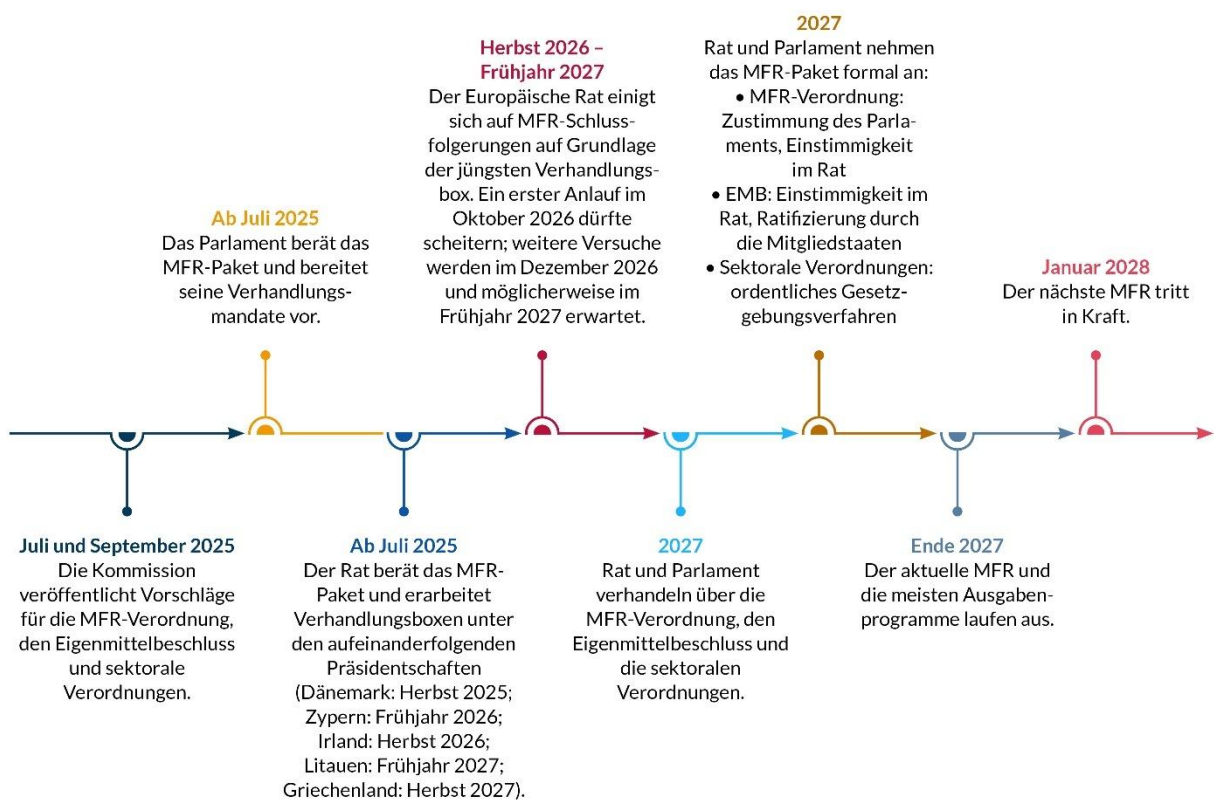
Juli und September 2025
Die Kommission veröffentlicht Vorschläge für die MFR-Verordnung, den Eigenmittelbeschluss und sektorale Verordnungen.

Ab Juli 2025
Das Parlament berät das MFR-Paket und bereitet seine Verhandlungsmandate vor.

Ab Juli 2025
Der Rat berät das MFR-Paket und erarbeitet Verhandlungsboxen unter den aufeinanderfolgenden Präsidentschaften (Dänemark: Herbst 2025; Zypern: Frühjahr 2026; Irland: Herbst 2026; Litauen: Frühjahr 2027; Griechenland: Herbst 2027).

Herbst 2026 – Frühjahr 2027
Der Europäische Rat einigt sich auf MFR-Schlussfolgerungen auf Grundlage der jüngsten Verhandlungsbox. Ein erster Anlauf im Oktober 2026 dürfte scheitern; weitere Versuche werden im Dezember 2026 und möglicherweise im Frühjahr 2027 erwartet.

2027
Rat und Parlament verhandeln über die MFR-Verordnung, den Eigenmittelbeschluss und die sektoralen Verordnungen.

2027
Rat und Parlament nehmen das MFR-Paket formal an:
• MFR-Verordnung: Zustimmung des Parlaments, Einstimmigkeit im Rat
• EMB: Einstimmigkeit im Rat, Ratifizierung durch die Mitgliedstaaten
• Sektorale Verordnungen: ordentliches Gesetzgebungsverfahren

Ende 2027
Der aktuelle MFR und die meisten Ausgabenprogramme laufen aus.

Januar 2028
Der nächste MFR tritt in Kraft.